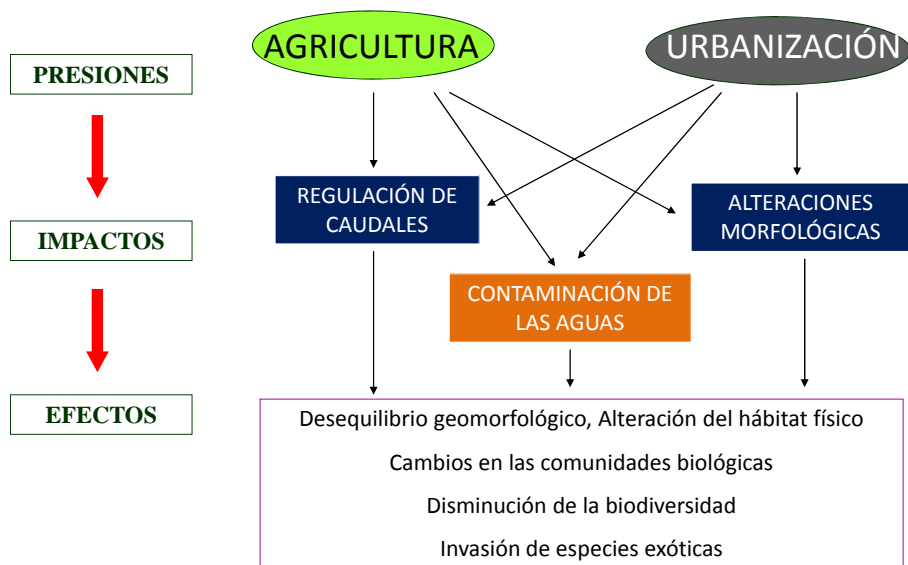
AGRICULTURA

URBANIZACIÓN

PRESIONES

IMPACTOS

EFECTOS

REGULACIÓN DE CAUDALES

ALTERACIONES MORFOLÓGICAS

CONTAMINACIÓN DE LAS AGUAS

Desequilibrio geomorfológico, Alteración del hábitat físico

Cambios en las comunidades biológicas

Disminución de la biodiversidad

Invasión de especies exóticas